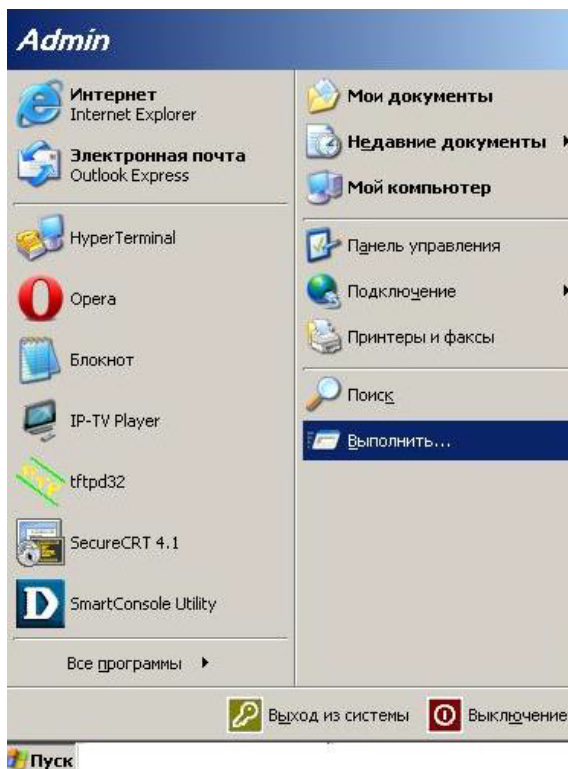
Admin

Интернет
Internet Explorer

Электронная почта
Outlook Express

HyperTerminal

Opera

Блокнот

IP-TV Player

tftpd32

SecureCRT 4.1

SmartConsole Utility

Все программы

Мои документы

Недавние документы

Мой компьютер

Панель управления

Подключение

Принтеры и факсы

Поиск

Выполнить...

Выход из системы

Выключение

Пуск